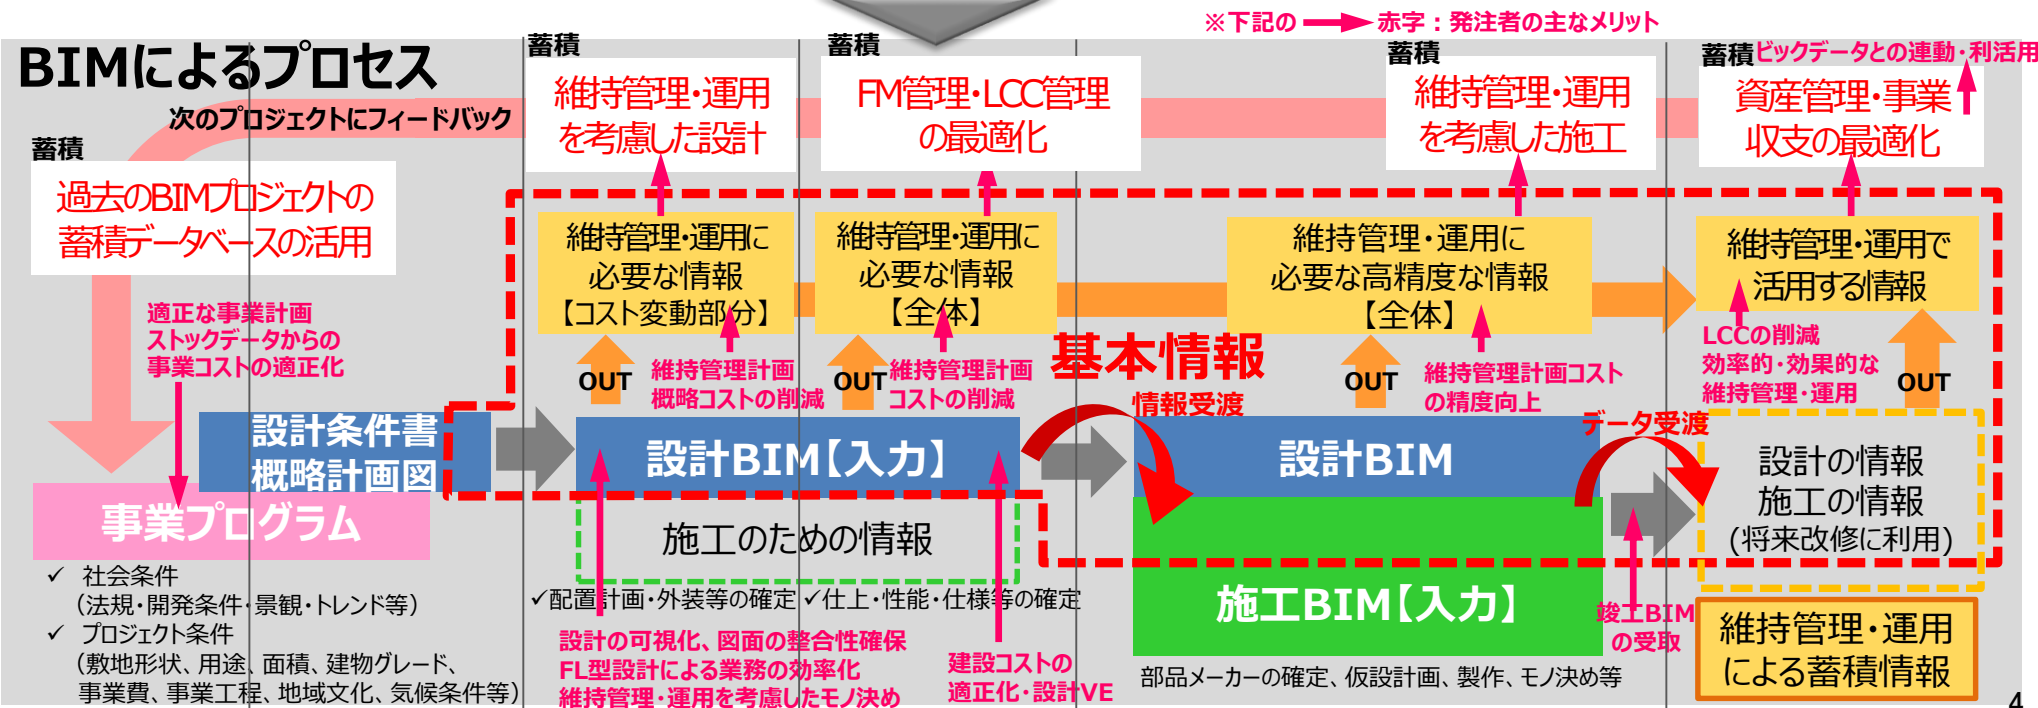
※下記の ━━▶ 赤字：発注者の主なメリット

BIMによるプロセス

次のプロジェクトにフィードバック

蓄積

過去のBIMプロジェクトの蓄積データベースの活用

適正な事業計画
ストックデータからの
事業コストの適正化

設計条件書
概略計画図

事業プログラム

✓ 社会条件
（法規・開発条件・景観・トレンド等）
✓ プロジェクト条件
（敷地形状、用途、面積、建物グレード、事業費、事業工程、地域文化、気候条件等）

蓄積

維持管理・運用を考慮した設計

維持管理・運用に必要な情報【コスト変動部分】

OUT

維持管理計画
概略コストの削減

蓄積

FM管理・LCC管理の最適化

維持管理・運用に必要な情報【全体】

OUT

維持管理計画
コストの削減

設計BIM【入力】

施工のための情報

✓配置計画・外装等の確定 ✓仕上・性能・仕様等の確定

設計の可視化、図面の整合性確保
FL型設計による業務の効率化
維持管理・運用を考慮したモノ決め

建設コストの
適正化・設計VE

基本情報

情報受渡

蓄積

維持管理・運用を考慮した施工

維持管理・運用に必要な高精度な情報【全体】

OUT

維持管理計画コスト
の精度向上

設計BIM

施工BIM【入力】

部品メーカーの確定、仮設計画、製作、モノ決め等

蓄積 ビックデータとの連動・利活用

資産管理・事業収支の最適化

維持管理・運用で活用する情報

LCCの削減
効率的・効果的な
維持管理・運用

OUT

データ受渡

設計の情報
施工の情報
(将来改修に利用)

竣工BIM
の受取

維持管理・運用による蓄積情報

4